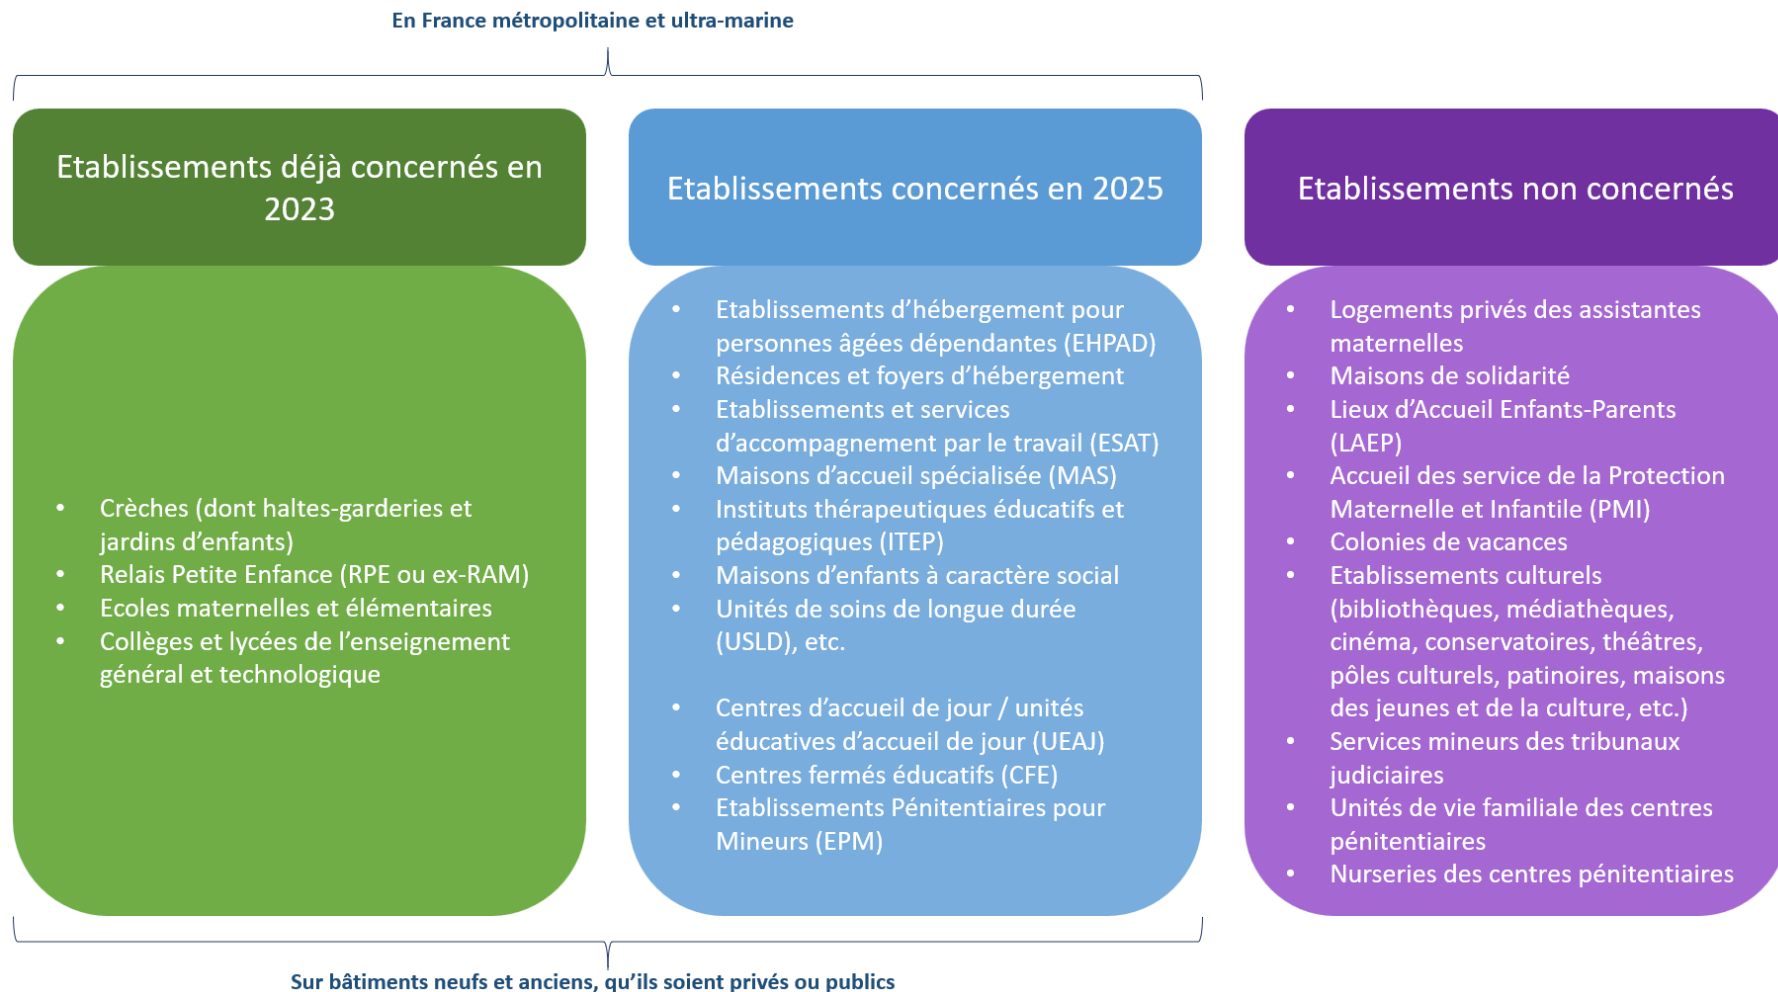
En France métropolitaine et ultra-marine

Etablissements déjà concernés en 2023

- Crèches (dont haltes-garderies et jardins d'enfants)
- Relais Petite Enfance (RPE ou ex-RAM)
- Ecoles maternelles et élémentaires
- Collèges et lycées de l'enseignement général et technologique

Etablissements concernés en 2025

- Etablissements d'hébergement pour personnes âgées dépendantes (EHPAD)
- Résidences et foyers d'hébergement
- Etablissements et services d'accompagnement par le travail (ESAT)
- Maisons d'accueil spécialisée (MAS)
- Instituts thérapeutiques éducatifs et pédagogiques (ITEP)
- Maisons d'enfants à caractère social
- Unités de soins de longue durée (USLD), etc.

- Centres d'accueil de jour / unités éducatives d'accueil de jour (UEAJ)
- Centres fermés éducatifs (CFE)
- Etablissements Pénitentiaires pour Mineurs (EPM)

Etablissements non concernés

- Logements privés des assistantes maternelles
- Maisons de solidarité
- Lieux d'Accueil Enfants-Parents (LAEP)
- Accueil des service de la Protection Maternelle et Infantile (PMI)
- Colonies de vacances
- Etablissements culturels (bibliothèques, médiathèques, cinéma, conservatoires, théâtres, pôles culturels, patinoires, maisons des jeunes et de la culture, etc.)
- Services mineurs des tribunaux judiciaires
- Unités de vie familiale des centres pénitentiaires
- Nurseries des centres pénitentiaires

Sur bâtiments neufs et anciens, qu'ils soient privés ou publics